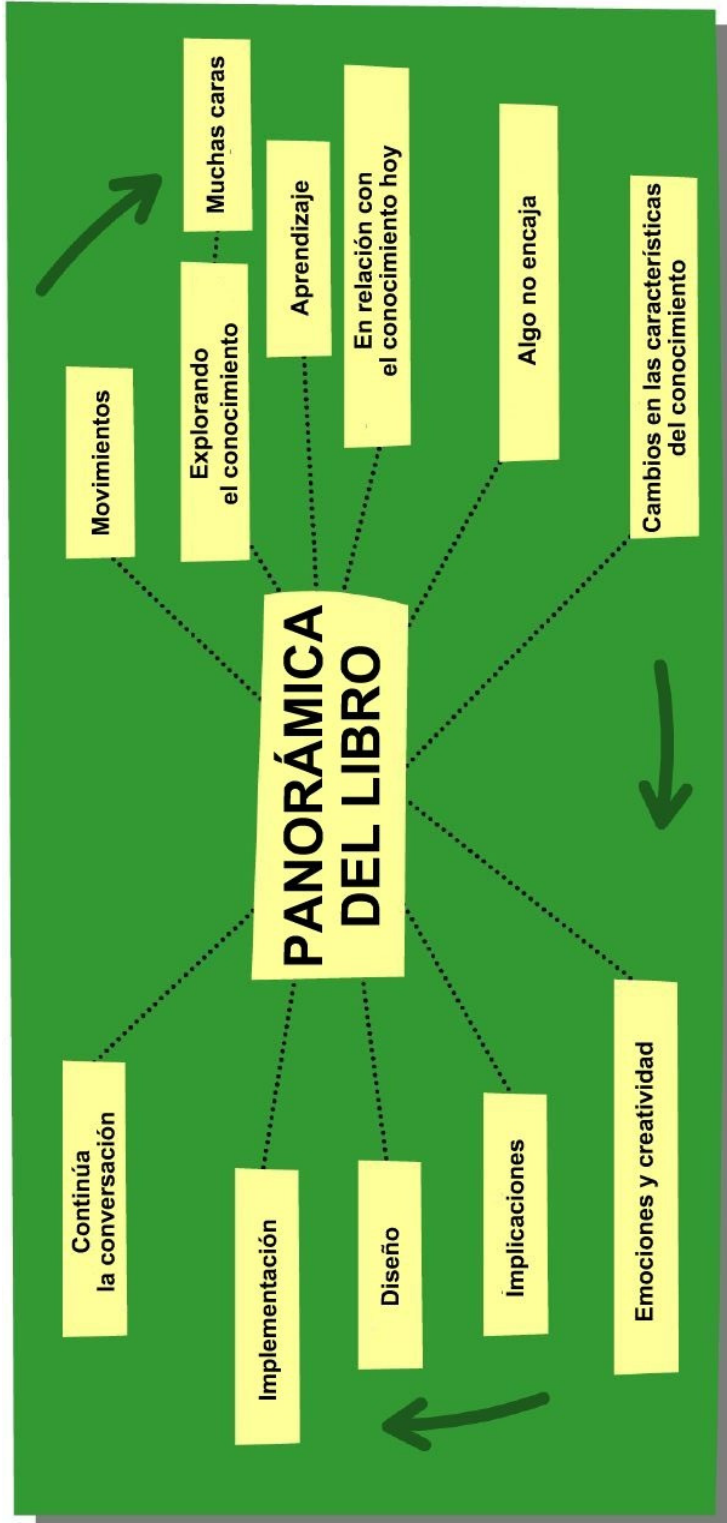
PANORÁMICA DEL LIBRO

Muchas caras

Explorando el conocimiento

Aprendizaje

En relación con el conocimiento hoy

Algo no encaja

Cambios en las características del conocimiento

Emociones y creatividad

Implicaciones

Diseño

Implementación

Continúa la conversación

Movimientos